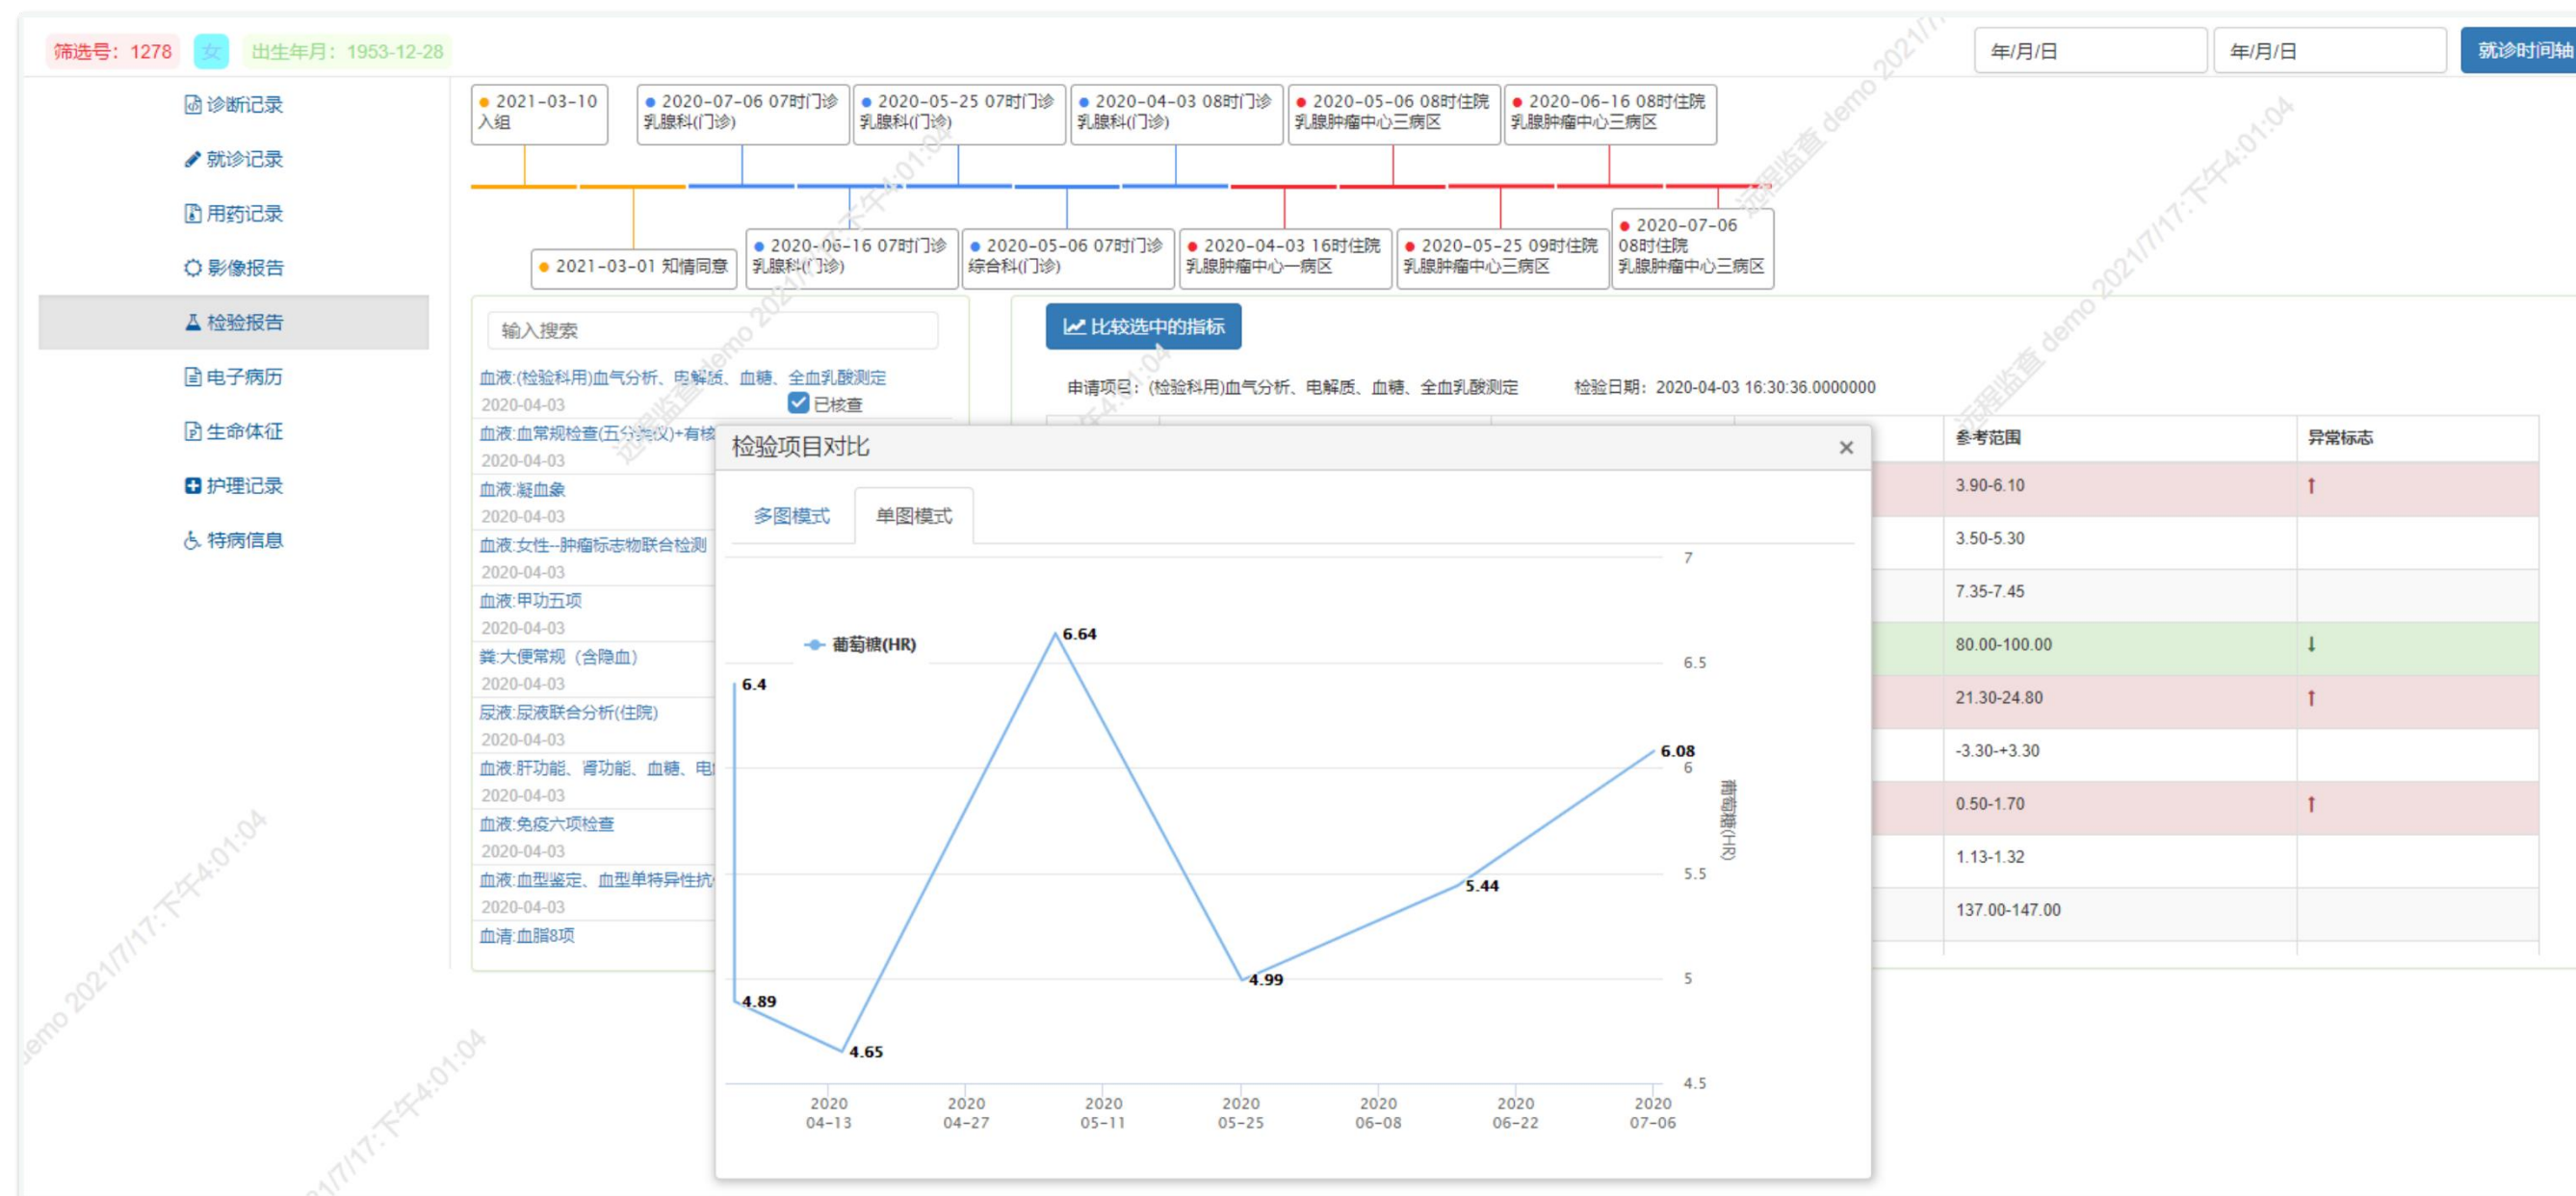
筛选号：1278 女 出生年月：1953-12-28

年/月/日 年/月/日 就诊时间轴

诊断记录
就诊记录
用药记录
影像报告
检验报告
电子病历
生命体征
护理记录
特病信息

2021-03-10 入组
2020-07-06 07时门诊 乳腺科(门诊)
2020-05-25 07时门诊 乳腺科(门诊)
2020-04-03 08时门诊 乳腺科(门诊)
2020-05-06 08时住院 乳腺肿瘤中心三病区
2020-06-16 08时住院 乳腺肿瘤中心三病区
2021-03-01 知情同意
2020-06-16 07时门诊 乳腺科(门诊)
2020-05-06 07时门诊 综合科(门诊)
2020-04-03 16时住院 乳腺肿瘤中心一病区
2020-05-25 09时住院 乳腺肿瘤中心三病区
2020-07-06 08时住院 乳腺肿瘤中心三病区

输入搜索
血液:(检验科用)血气分析、电解质、血糖、全血乳酸测定
2020-04-03 已核查
血液:血常规检查(五分类仪)+有核
2020-04-03
血液:凝血象
2020-04-03
血液:女性--肿瘤标志物联合检测
2020-04-03
血液:甲功五项
2020-04-03
粪:大便常规（含隐血）
2020-04-03
尿液:尿液联合分析(住院)
2020-04-03
血液:肝功能、肾功能、血糖、电
2020-04-03
血液:免疫六项检查
2020-04-03
血液:血型鉴定、血型单特异性抗
2020-04-03
血清:血脂8项

比较选中的指标
申请项目：(检验科用)血气分析、电解质、血糖、全血乳酸测定 检验日期：2020-04-03 16:30:36.0000000

| 参考范围 | 异常标志 |
|---|---|
| 3.90-6.10 | ↑ |
| 3.50-5.30 | |
| 7.35-7.45 | |
| 80.00-100.00 | ↓ |
| 21.30-24.80 | ↑ |
| -3.30-+3.30 | |
| 0.50-1.70 | ↑ |
| 1.13-1.32 | |
| 137.00-147.00 | |

检验项目对比 ×
多图模式 单图模式
葡萄糖(HR)
6.4 4.89 4.65 6.64 4.99 5.44 6.08
7 6.5 6 5.5 5 4.5
葡萄糖(HR)
2020 04-13 2020 04-27 2020 05-11 2020 05-25 2020 06-08 2020 06-22 2020 07-06

远程监查 demo 2021/7/17:下午4:01:04